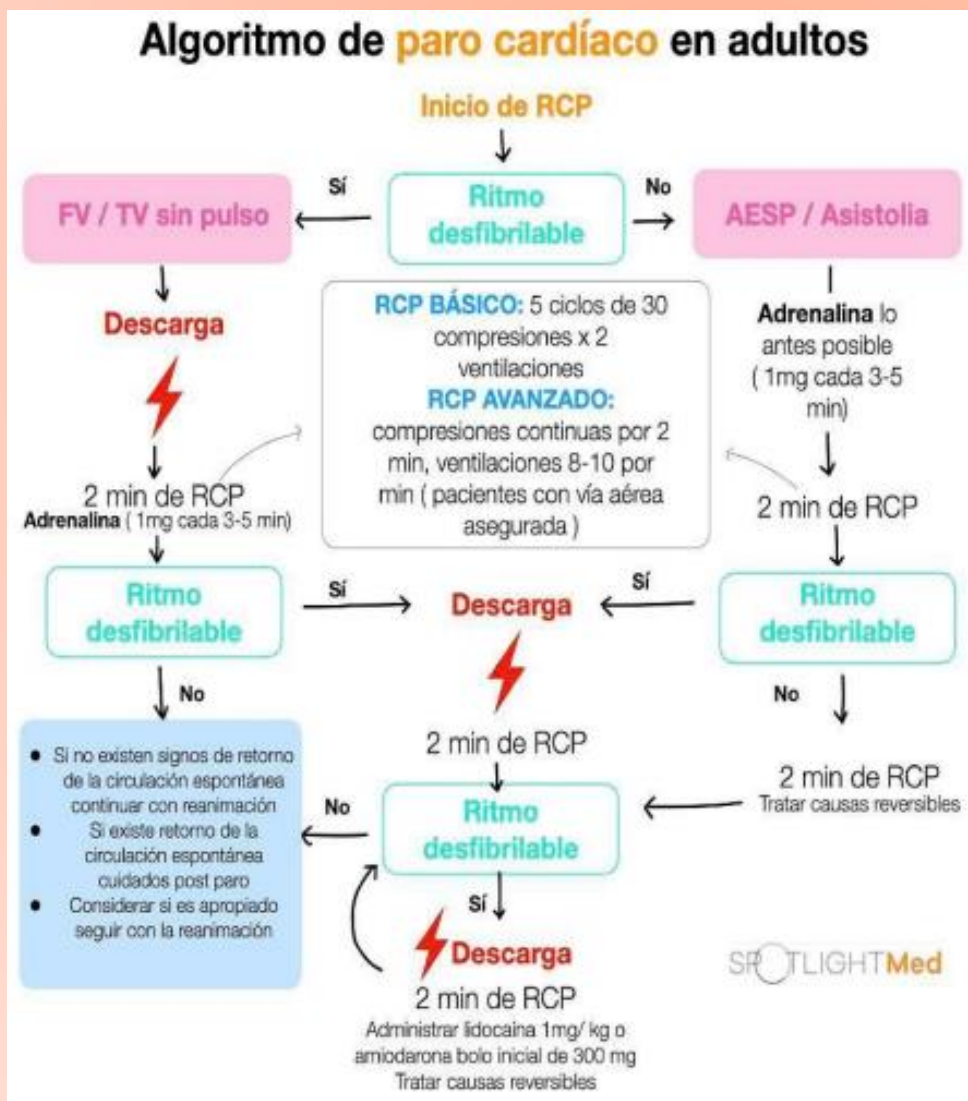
Algoritmo de paro cardíaco en adultos

Inicio de RCP

Ritmo desfibrilable

Sí

No

FV / TV sin pulso

AESP / Asistolia

Descarga

2 min de RCP
Adrenalina ( 1mg cada 3-5 min)

RCP BÁSICO: 5 ciclos de 30 compresiones x 2 ventilaciones
RCP AVANZADO: compresiones continuas por 2 min, ventilaciones 8-10 por min ( pacientes con vía aérea asegurada )

Adrenalina lo antes posible ( 1mg cada 3-5 min)

2 min de RCP

Ritmo desfibrilable

Sí

Descarga

Sí

Ritmo desfibrilable

No

No

• Si no existen signos de retorno de la circulación espontánea continuar con reanimación
• Si existe retorno de la circulación espontánea cuidados post paro
• Considerar si es apropiado seguir con la reanimación

2 min de RCP

2 min de RCP
Tratar causas reversibles

No

Ritmo desfibrilable

Sí

Descarga

2 min de RCP
Administrar lidocaina 1mg/ kg o amiodarona bolo inicial de 300 mg
Tratar causas reversibles

SPOTLIGHTMed